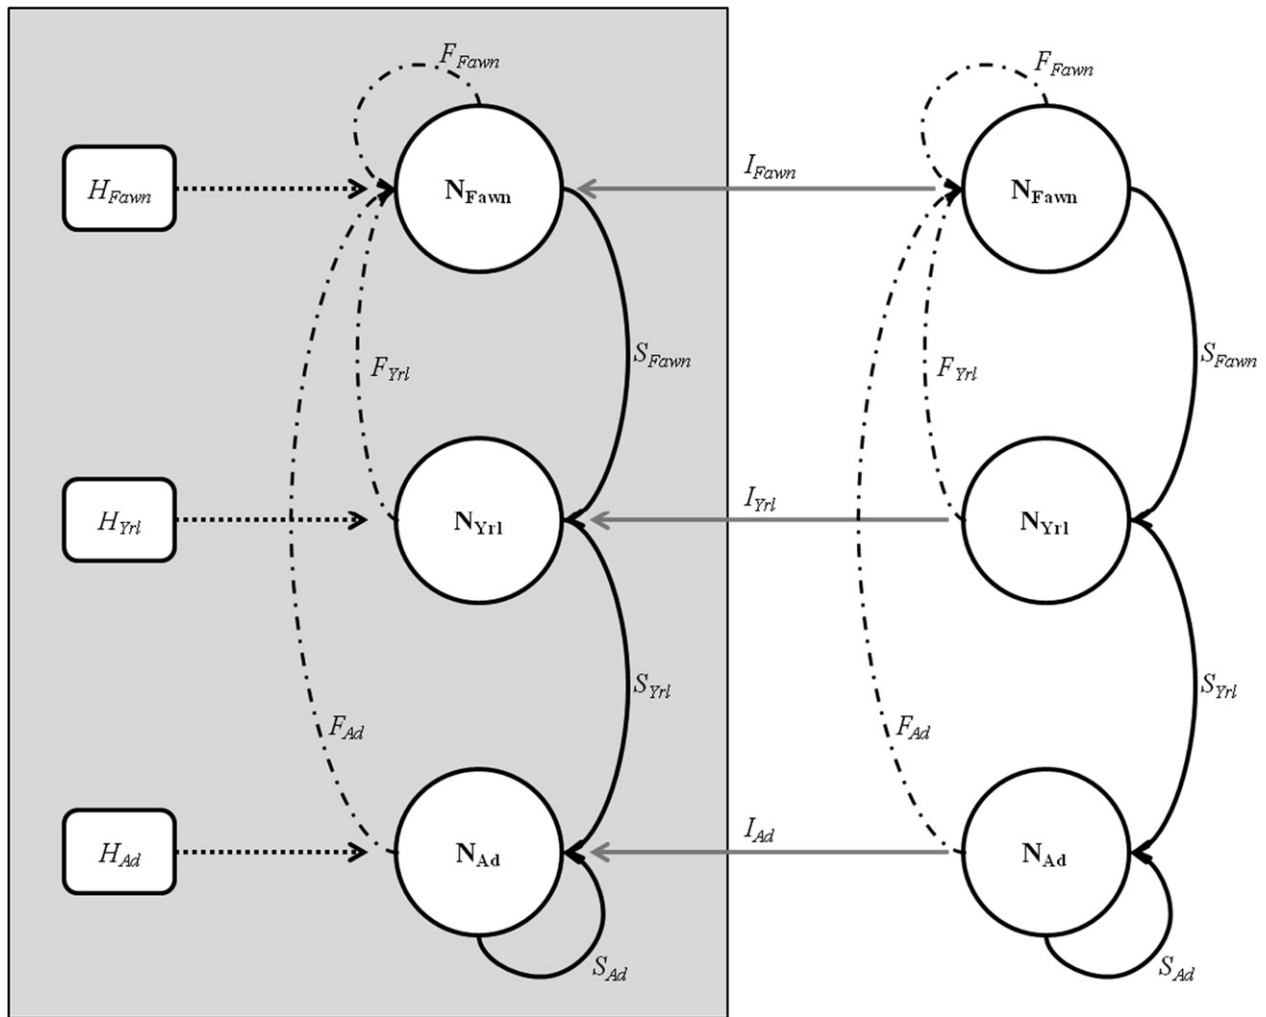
$F_{Fawn}$

$H_{Fawn}$

$N_{Fawn}$

$I_{Fawn}$

$F_{Fawn}$

$N_{Fawn}$

$S_{Fawn}$

$F_{Yrl}$

$F_{Yrl}$

$S_{Fawn}$

$H_{Yrl}$

$N_{Yrl}$

$I_{Yrl}$

$N_{Yrl}$

$S_{Yrl}$

$S_{Yrl}$

$F_{Ad}$

$F_{Ad}$

$H_{Ad}$

$N_{Ad}$

$I_{Ad}$

$N_{Ad}$

$S_{Ad}$

$S_{Ad}$